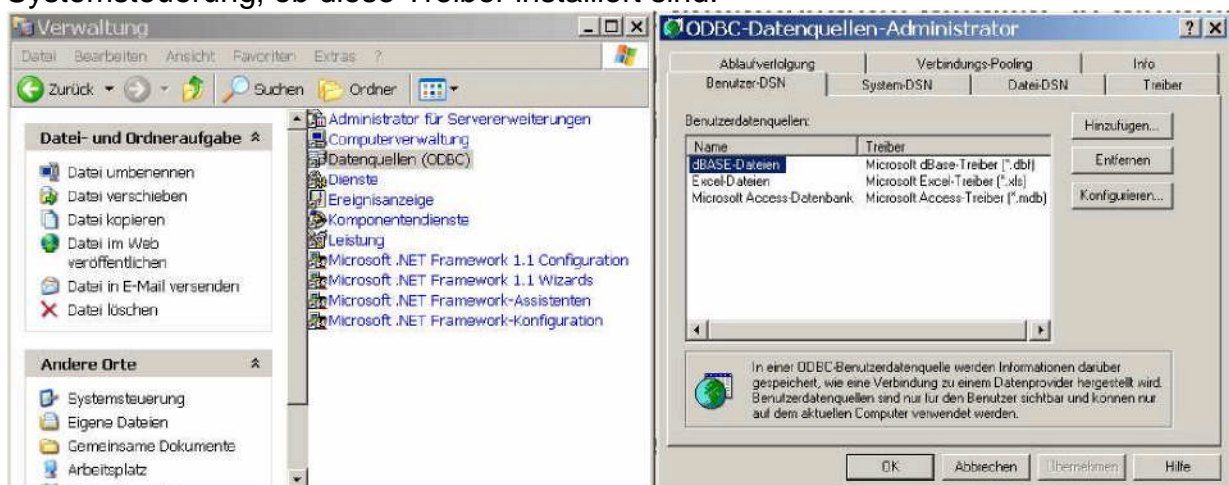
Systemsteuerung, ob diese Treiber installiert sind.

Verwaltung

Datei Bearbeiten Ansicht Favoriten Extras ?

Zurück Suchen Ordner

Datei- und Ordneraufgabe

Datei umbenennen
Datei verschieben
Datei kopieren
Datei im Web veröffentlichen
Datei in E-Mail versenden
Datei löschen

Andere Orte

Systemsteuerung
Eigene Dateien
Gemeinsame Dokumente
Arbeitsplatz

Administrator für Servererweiterungen
Computerverwaltung
Datenquellen (ODBC)
Dienste
Ereignisanzeige
Komponentendienste
Leistung
Microsoft .NET Framework 1.1 Configuration
Microsoft .NET Framework 1.1 Wizards
Microsoft .NET Framework-Assistenten
Microsoft .NET Framework-Konfiguration

ODBC-Datenquellen-Administrator

Ablaufverfolgung | Verbindungs-Pooling | Info
Benutzer-DSN | System-DSN | Datei-DSN | Treiber

Benutzerdatenquellen:

| Name | Treiber |
|---|---|
| dBASE-Dateien | Microsoft dBase-Treiber (*.dbf) |
| Excel-Dateien | Microsoft Excel-Treiber (*.xls) |
| Microsoft Access-Datenbank | Microsoft Access-Treiber (*.mdb) |

Hinzufügen...
Entfernen
Konfigurieren...

In einer ODBC-Benutzerdatenquelle werden Informationen darüber gespeichert, wie eine Verbindung zu einem Datenprovider hergestellt wird. Benutzerdatenquellen sind nur für den Benutzer sichtbar und können nur auf dem aktuellen Computer verwendet werden.

OK Abbrechen Übernehmen Hilfe